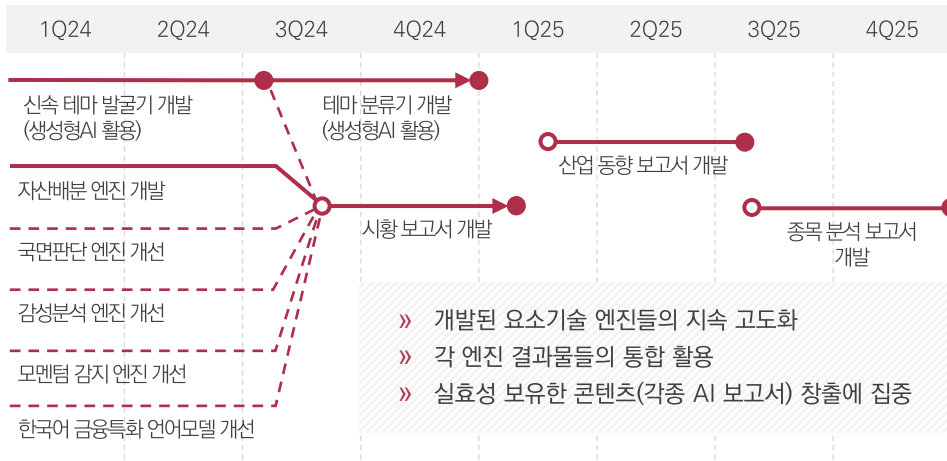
1Q24 2Q24 3Q24 4Q24 1Q25 2Q25 3Q25 4Q25

신속 테마 발굴기 개발 (생성형AI 활용)

테마 분류기 개발 (생성형AI 활용)

산업 동향 보고서 개발

자산배분 엔진 개발

시황 보고서 개발

종목 분석 보고서 개발

국면판단 엔진 개선

감성분석 엔진 개선

모멘텀 감지 엔진 개선

한국어 금융특화 언어모델 개선

» 개발된 요소기술 엔진들의 지속 고도화

» 각 엔진 결과물들의 통합 활용

» 실효성 보유한 콘텐츠(각종 AI 보고서) 창출에 집중